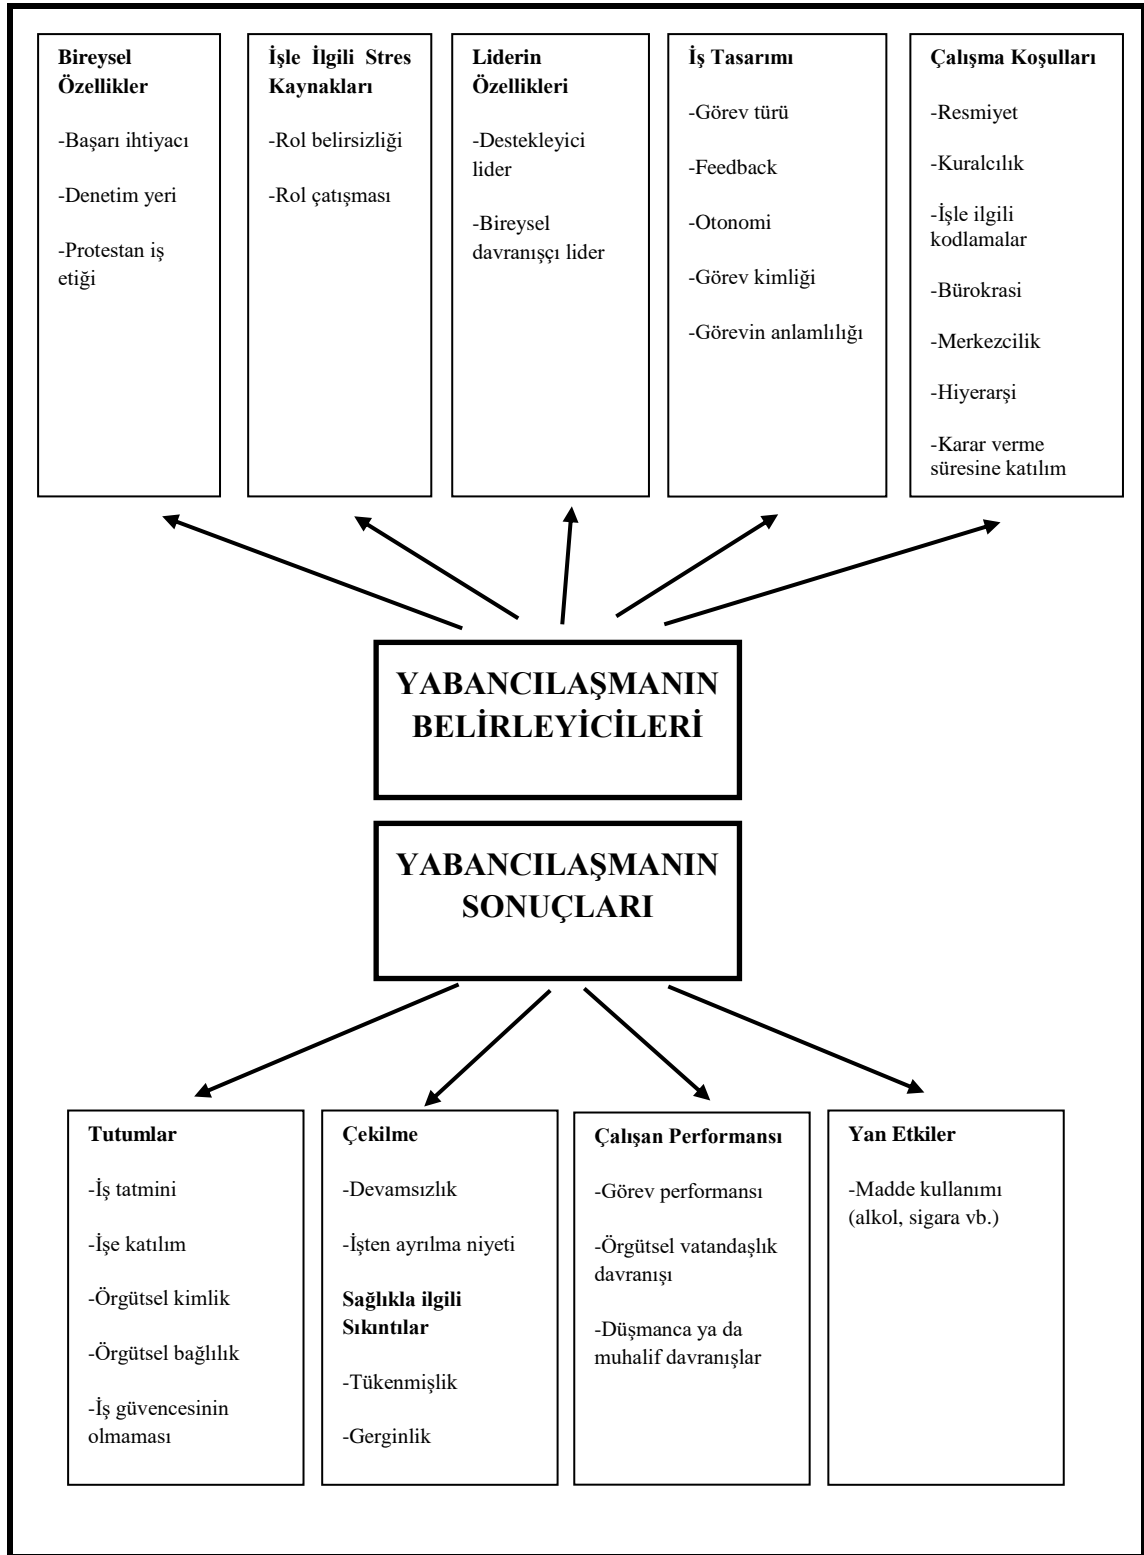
**Bireysel Özellikler**

-Başarı ihtiyacı

-Denetim yeri

-Protestan iş etiği

**İşle İlgili Stres Kaynakları**

-Rol belirsizliği

-Rol çatışması

**Liderin Özellikleri**

-Destekleyici lider

-Bireysel davranışçı lider

**İş Tasarımı**

-Görev türü

-Feedback

-Otonomi

-Görev kimliği

-Görevin anlamlılığı

**Çalışma Koşulları**

-Resmiyet

-Kuralcılık

-İşle ilgili kodlamalar

-Bürokrasi

-Merkezcilik

-Hiyerarşi

-Karar verme süresine katılım

**YABANCILAŞMANIN BELİRLEYİCİLERİ**

**YABANCILAŞMANIN SONUÇLARI**

**Tutumlar**

-İş tatmini

-İşe katılım

-Örgütsel kimlik

-Örgütsel bağlılık

-İş güvencesinin olmaması

**Çekilme**

-Devamsızlık

-İşten ayrılma niyeti

**Sağlıkla ilgili Sıkıntılar**

-Tükenmişlik

-Gerginlik

**Çalışan Performansı**

-Görev performansı

-Örgütsel vatandaşlık davranışı

-Düşmanca ya da muhalif davranışlar

**Yan Etkiler**

-Madde kullanımı (alkol, sigara vb.)